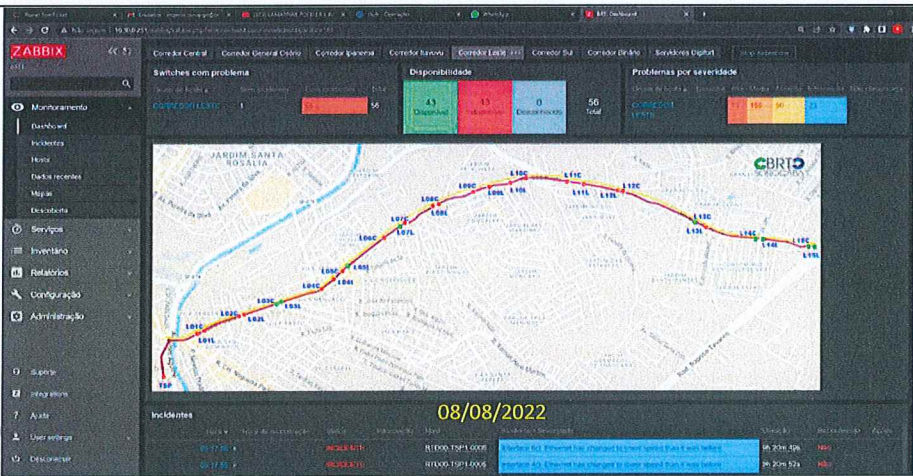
ZABBIX

Corredor Central | Corredor General Osório | Corredor Ipanema | Corredor Itaúvu | Corredor Leste | Corredor Sul | Corredor Binário | Servidores Digifort

Switches com problema

CORREDOR LESTE | 1 | 56

Disponibilidade

43 Disponível | 13 Indisponível | 0 Desconhecido | 56 Total

Problemas por severidade

CORREDOR LESTE

Monitoramento
Dashboard
Incidentes
Hosts
Dados recentes
Mapas
Descoberta
Serviços
Inventário
Relatórios
Configuração
Administração

Suporte
Integrations
Ajuda
User settings
Desconectar

JARDIM SANTA ROSÁLIA

BRT SOROCABA

L01C
L01L
L02C
L02L
L03C
L03L
L04C
L04L
L05C
L05L
L06C
L07C
L07L
L08C
L08L
L09C
L09L
L10C
L10L
L11C
L11L
L12C
L13C
L13L
L14C
L14L
L15C
L15L
TSP

Incidentes

08/08/2022

INCIDENTE | RTD00-TSP1-0005 | Interface 6/1: Ethernet has changed to lower speed than it was before | 9h 20m 49s | Não
INCIDENTE | RTD00-TSP1-0005 | Interface 4/3: Ethernet has changed to lower speed than it was before | 9h 20m 52s | Não